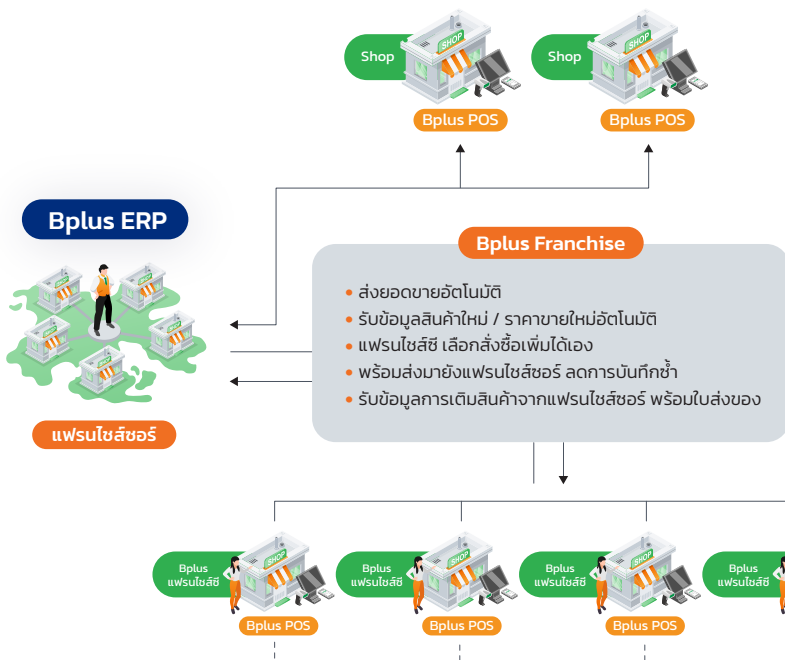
Shop
SHOP
Bplus POS

Shop
SHOP
Bplus POS

Bplus ERP

แฟรนไชส์ซอร์

Bplus Franchise

• ส่งยอดขายอัตโนมัติ
• รับข้อมูลสินค้าใหม่ / ราคาขายใหม่อัตโนมัติ
• แฟรนไชส์ซี เลือกสั่งซื้อเพิ่มได้เอง
• พร้อมส่งมายังแฟรนไชส์ซอร์ ลดการบันทึกซ้ำ
• รับข้อมูลการเติมสินค้าจากแฟรนไชส์ซอร์ พร้อมใบส่งของ

Bplus แฟรนไชส์ซี
SHOP
Bplus POS

Bplus แฟรนไชส์ซี
SHOP
Bplus POS

Bplus แฟรนไชส์ซี
SHOP
Bplus POS

Bplus แฟรนไชส์ซี